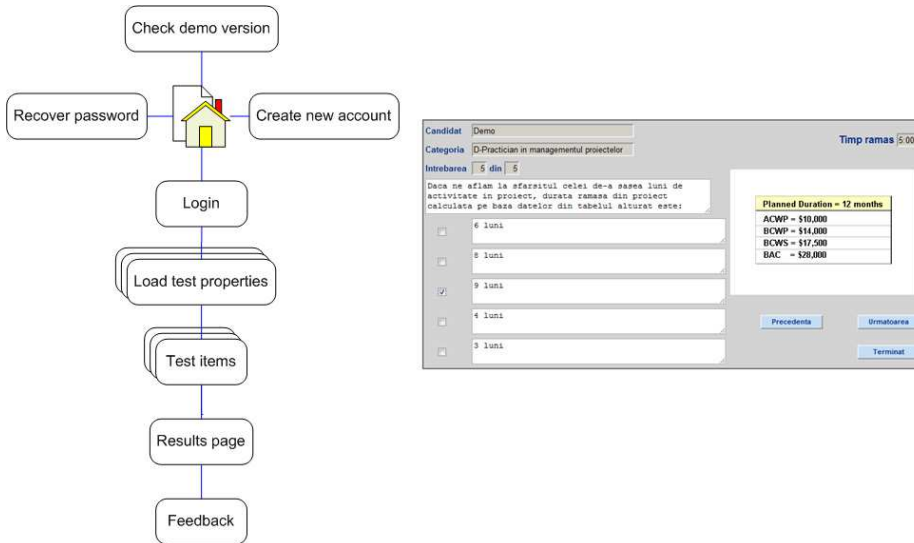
Check demo version

Recover password

Create new account

Login

Load test properties

Test items

Results page

Feedback

Candidat Demo

Categoria D-Practician in managementul proiectelor

Intrebarea 5 din 5

Timp ramas 5:00

Daca ne aflam la sfarsitul celei de-a sasea luni de activitate in proiect, durata ramasa din proiect calculata pe baza datelor din tabelul alturat este:

6 luni

8 luni

9 luni

4 luni

3 luni

Planned Duration = 12 months
ACWP = \$10,000
BCWP = \$14,000
BCWS = \$17,500
BAC = \$28,000

Precedenta

Urmatoarea

Terminat